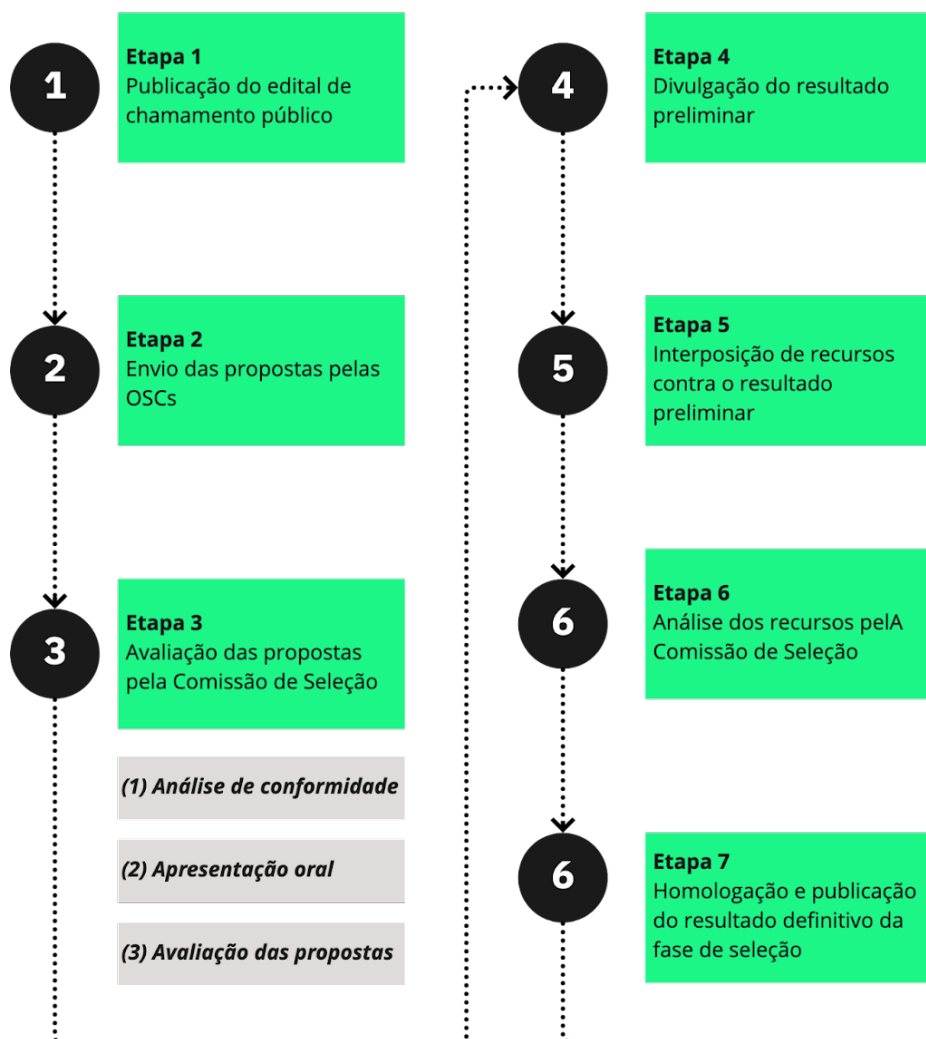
1

**Etapa 1**
Publicação do edital de chamamento público

2

**Etapa 2**
Envio das propostas pelas OSCs

3

**Etapa 3**
Avaliação das propostas pela Comissão de Seleção

*(1) Análise de conformidade*

*(2) Apresentação oral*

*(3) Avaliação das propostas*

4

**Etapa 4**
Divulgação do resultado preliminar

5

**Etapa 5**
Interposição de recursos contra o resultado preliminar

6

**Etapa 6**
Análise dos recursos pelA Comissão de Seleção

6

**Etapa 7**
Homologação e publicação do resultado definitivo da fase de seleção